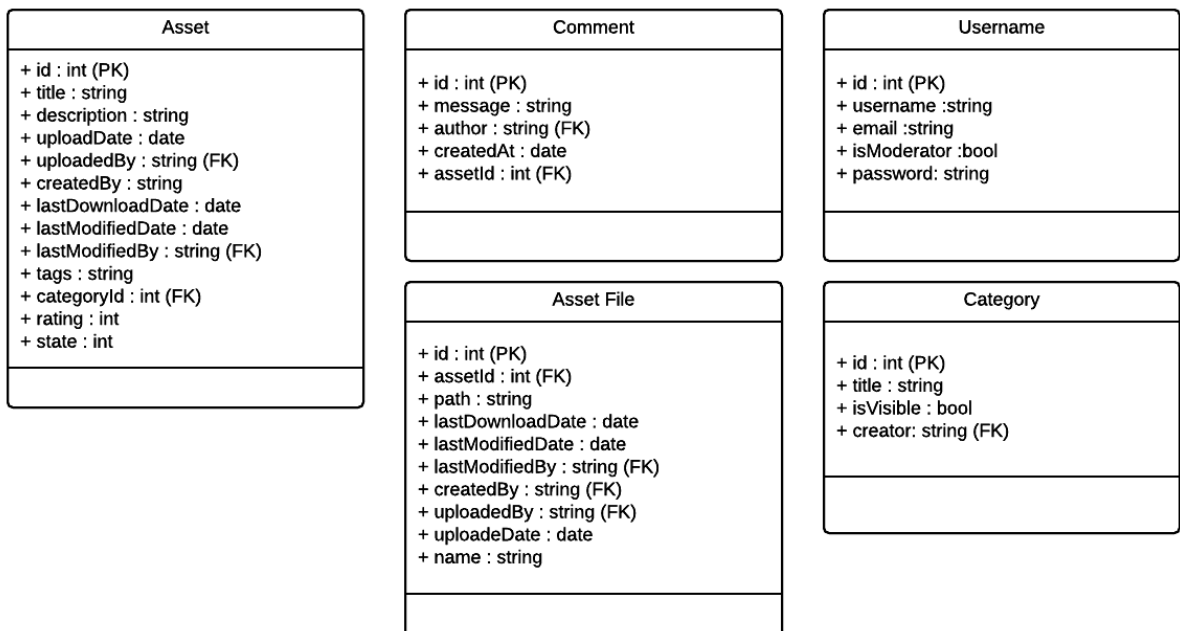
Asset

+ id : int (PK)
+ title : string
+ description : string
+ uploadDate : date
+ uploadedBy : string (FK)
+ createdBy : string
+ lastDownloadDate : date
+ lastModifiedDate : date
+ lastModifiedBy : string (FK)
+ tags : string
+ categoryId : int (FK)
+ rating : int
+ state : int

Comment

+ id : int (PK)
+ message : string
+ author : string (FK)
+ createdAt : date
+ assetId : int (FK)

Username

+ id : int (PK)
+ username :string
+ email :string
+ isModerator :bool
+ password: string

Asset File

+ id : int (PK)
+ assetId : int (FK)
+ path : string
+ lastDownloadDate : date
+ lastModifiedDate : date
+ lastModifiedBy : string (FK)
+ createdBy : string (FK)
+ uploadedBy : string (FK)
+ uploadeDate : date
+ name : string

Category

+ id : int (PK)
+ title : string
+ isVisible : bool
+ creator: string (FK)